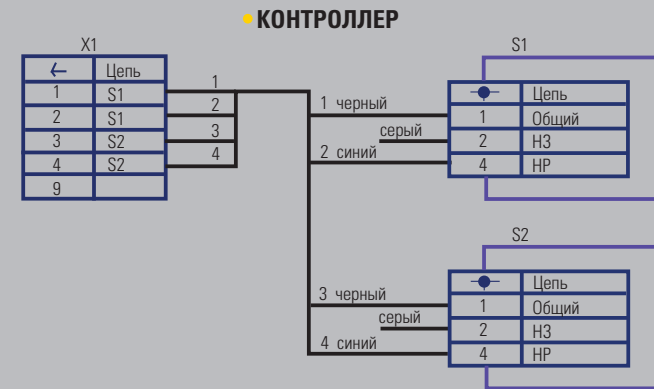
КОНТРОЛЛЕР

X1

| ← | Цепь |
|---|---|
| 1 | S1 |
| 2 | S1 |
| 3 | S2 |
| 4 | S2 |
| 9 | |

1
2
3
4

1 черный
серый
2 синий

3 черный
серый
4 синий

S1

| | Цепь |
|---|---|
| 1 | Общий |
| 2 | НЗ |
| 4 | НР |

S2

| | Цепь |
|---|---|
| 1 | Общий |
| 2 | НЗ |
| 4 | НР |